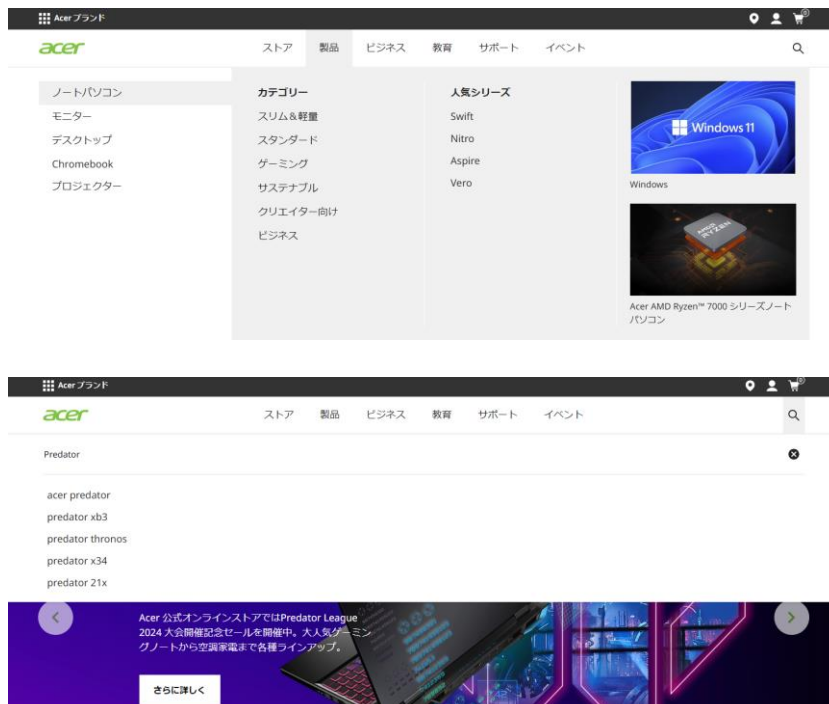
Acer ブランド

acer

ストア 製品 ビジネス 教育 サポート イベント

ノートパソコン
モニター
デスクトップ
Chromebook
プロジェクター

カテゴリー
スリム＆軽量
スタンダード
ゲーミング
サステナブル
クリエイター向け
ビジネス

人気シリーズ
Swift
Nitro
Aspire
Vero

Windows 11
Windows

AMD RYZEN
Acer AMD Ryzen™ 7000 シリーズノートパソコン

Acer ブランド

acer

ストア 製品 ビジネス 教育 サポート イベント

Predator

acer predator
predator xb3
predator thronos
predator x34
predator 21x

Acer 公式オンラインストアではPredator League 2024 大会開催記念セールを開催中。大人気ゲーミングノートから空調家電まで各種ラインアップ。

さらに詳しく